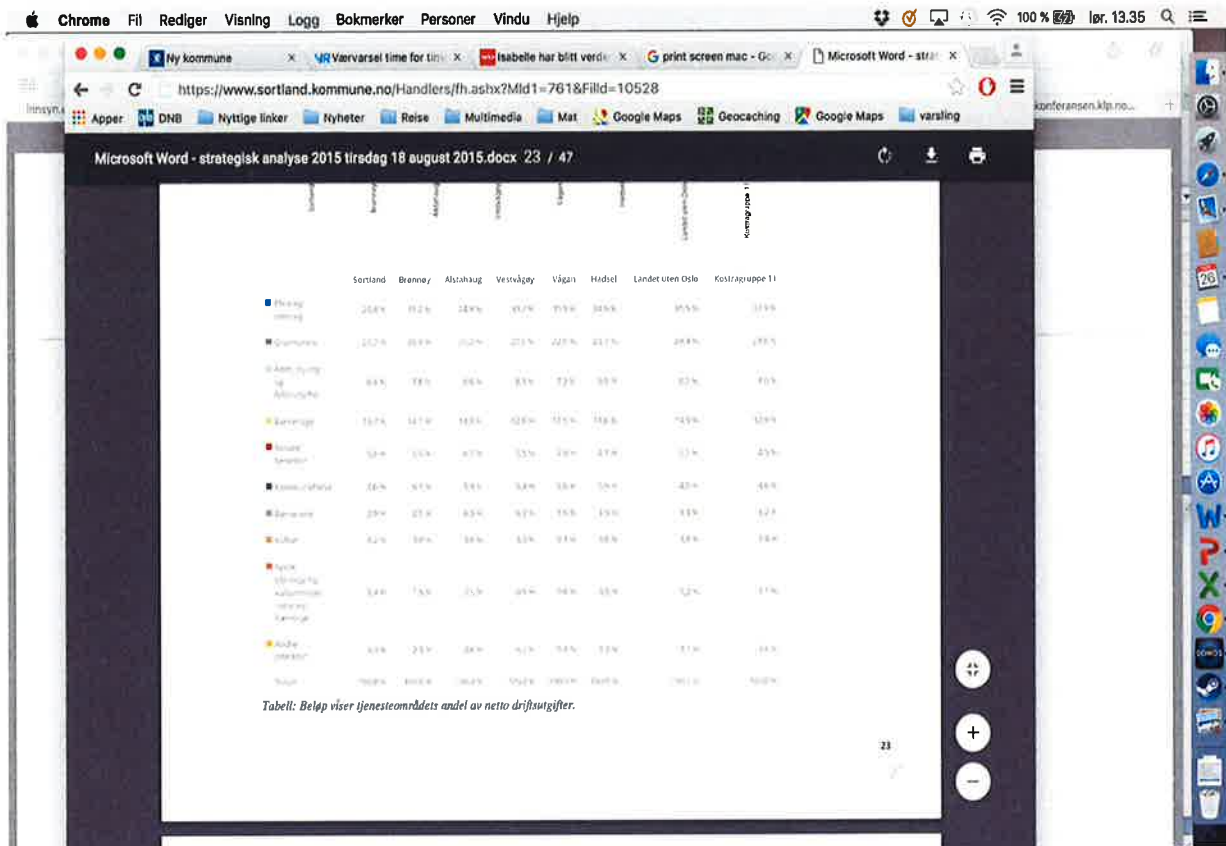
Chrome Fil Rediger Visning Logg Bokmerker Personer Vindu Hjelp

100 % lør. 13.35

Ny kommune
Værvarsel time for tim
Isabelle har blitt verde
print screen mac - Go
Microsoft Word - stra

https://www.sortland.kommune.no/Handlers/fh.ashx?MId1=761&FilId=10528

Apper DNB Nyttige linker Nyheter Reise Multimedia Mat Google Maps Geocaching Google Maps varsling

konferansen.klp.no...

Microsoft Word - strategisk analyse 2015 tirsdag 18 august 2015.docx 23 / 47

Kostragruppe 11

| | Sortland | Brønnøy | Alstahaug | Vestvågøy | Vågan | Hadsel | Landet uten Oslo | Kostragruppe 11 |
|---|---|---|---|---|---|---|---|---|
| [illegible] | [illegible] | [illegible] | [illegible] | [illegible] | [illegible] | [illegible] | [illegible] | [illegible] |
| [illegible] | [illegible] | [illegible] | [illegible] | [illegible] | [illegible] | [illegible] | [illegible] | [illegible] |
| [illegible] | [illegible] | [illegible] | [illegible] | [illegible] | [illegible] | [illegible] | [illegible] | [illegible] |
| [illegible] | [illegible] | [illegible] | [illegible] | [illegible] | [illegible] | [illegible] | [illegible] | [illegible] |
| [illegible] | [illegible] | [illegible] | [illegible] | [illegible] | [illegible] | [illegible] | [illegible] | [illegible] |
| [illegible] | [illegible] | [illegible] | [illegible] | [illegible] | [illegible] | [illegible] | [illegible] | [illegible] |
| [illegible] | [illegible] | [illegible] | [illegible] | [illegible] | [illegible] | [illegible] | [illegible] | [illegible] |
| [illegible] | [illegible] | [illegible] | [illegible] | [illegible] | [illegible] | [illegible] | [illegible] | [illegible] |
| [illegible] | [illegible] | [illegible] | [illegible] | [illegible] | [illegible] | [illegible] | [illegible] | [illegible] |
| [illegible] | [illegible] | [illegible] | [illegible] | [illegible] | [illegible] | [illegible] | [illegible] | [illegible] |
| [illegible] | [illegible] | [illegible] | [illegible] | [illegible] | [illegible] | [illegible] | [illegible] | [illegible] |

Tabell: Beløp viser tjenesteområdets andel av netto driftsutgifter.

23